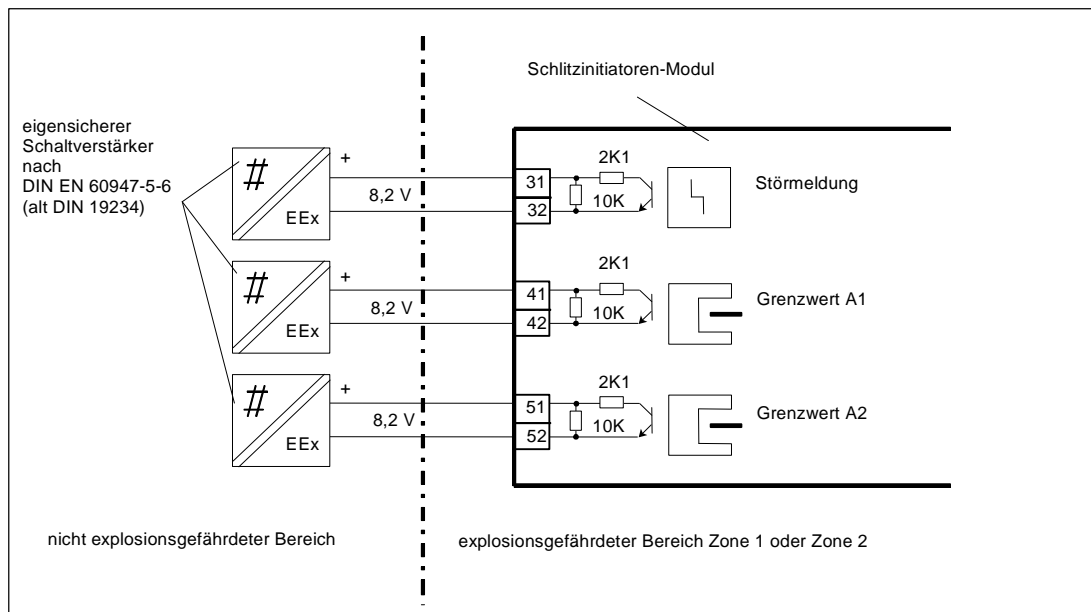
Schlitzinitiatoren-Modul

eigensicherer Schaltverstärker nach DIN EN 60947-5-6 (alt DIN 19234)

#

EEx

+

8,2 V

31

32

2K1

10K

Störmeldung

#

EEx

+

8,2 V

41

42

2K1

10K

Grenzwert A1

#

EEx

+

8,2 V

51

52

2K1

10K

Grenzwert A2

nicht explosionsgefährdeter Bereich

explosionsgefährdeter Bereich Zone 1 oder Zone 2